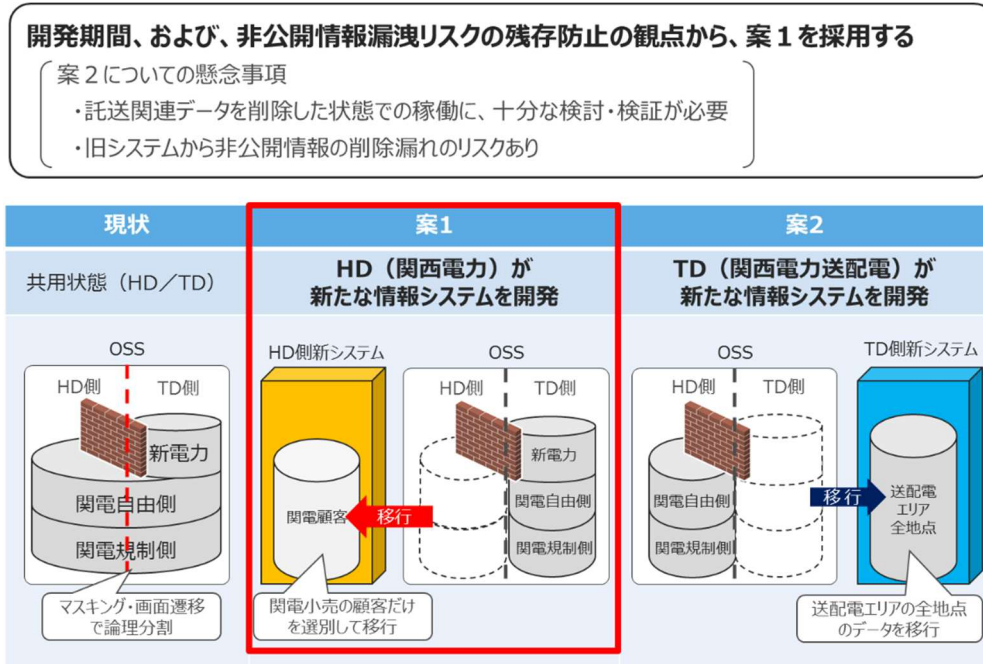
開発期間、および、非公開情報漏洩リスクの残存防止の観点から、案１を採用する

案２についての懸念事項
・託送関連データを削除した状態での稼働に、十分な検討・検証が必要
・旧システムから非公開情報の削除漏れのリスクあり

| 現状 | 案1 | 案2 |
|---|---|---|
| 共用状態（HD／TD） | HD（関西電力）が新たな情報システムを開発 | TD（関西電力送配電）が新たな情報システムを開発 |

OSS
HD側 TD側
新電力
関電自由側
関電規制側
マスキング・画面遷移で論理分割

HD側新システム
関電顧客
移行
OSS
HD側 TD側
新電力
関電自由側
関電規制側
関電小売の顧客だけを選別して移行

OSS
HD側 TD側
関電自由側
関電規制側
移行
TD側新システム
送配電エリア全地点
送配電エリアの全地点のデータを移行